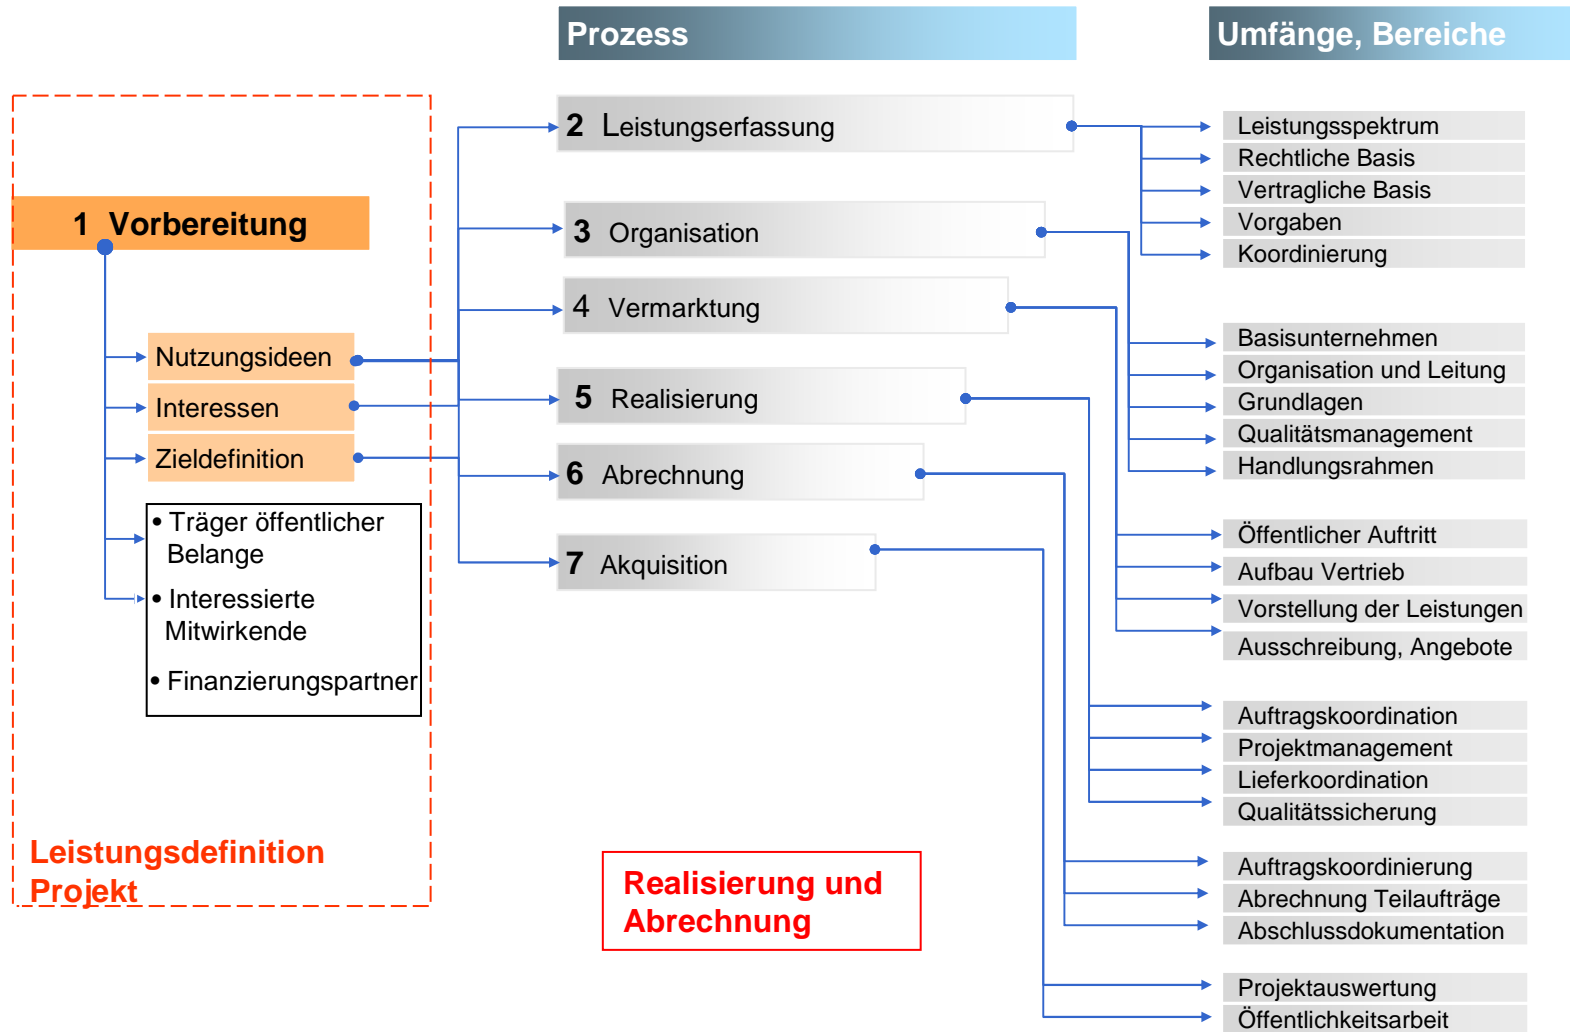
Prozess

Umfänge, Bereiche

1 Vorbereitung

Nutzungsideen

Interessen

Zieldefinition

• Träger öffentlicher Belange

• Interessierte Mitwirkende

• Finanzierungspartner

Leistungsdefinition Projekt

2 Leistungserfassung

3 Organisation

4 Vermarktung

5 Realisierung

6 Abrechnung

7 Akquisition

Realisierung und Abrechnung

Leistungsspektrum
Rechtliche Basis
Vertragliche Basis
Vorgaben
Koordinierung

Basisunternehmen
Organisation und Leitung
Grundlagen
Qualitätsmanagement
Handlungsrahmen

Öffentlicher Auftritt
Aufbau Vertrieb
Vorstellung der Leistungen
Ausschreibung, Angebote

Auftragskoordination
Projektmanagement
Lieferkoordination
Qualitätssicherung

Auftragskoordinierung
Abrechnung Teilaufträge
Abschlussdokumentation

Projektauswertung
Öffentlichkeitsarbeit